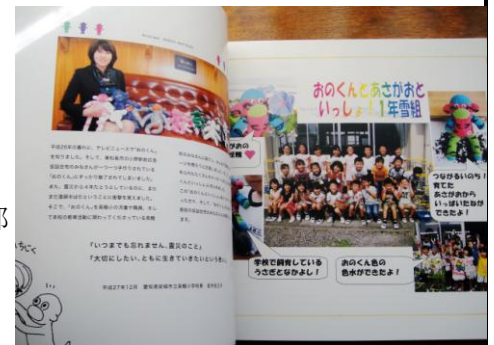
おのくんとあさがおと いっしょ♪1年雪組

つながりあい!! 育てたあさがおがいっぱいにできたよ!

「いつまでも忘れません。震災のこと」
「大切にしたい。ともに生きていきたいと思う気持ち」

学校で飼育しているうさぎと仲よし!

おのくん色の色水ができたよ!

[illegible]